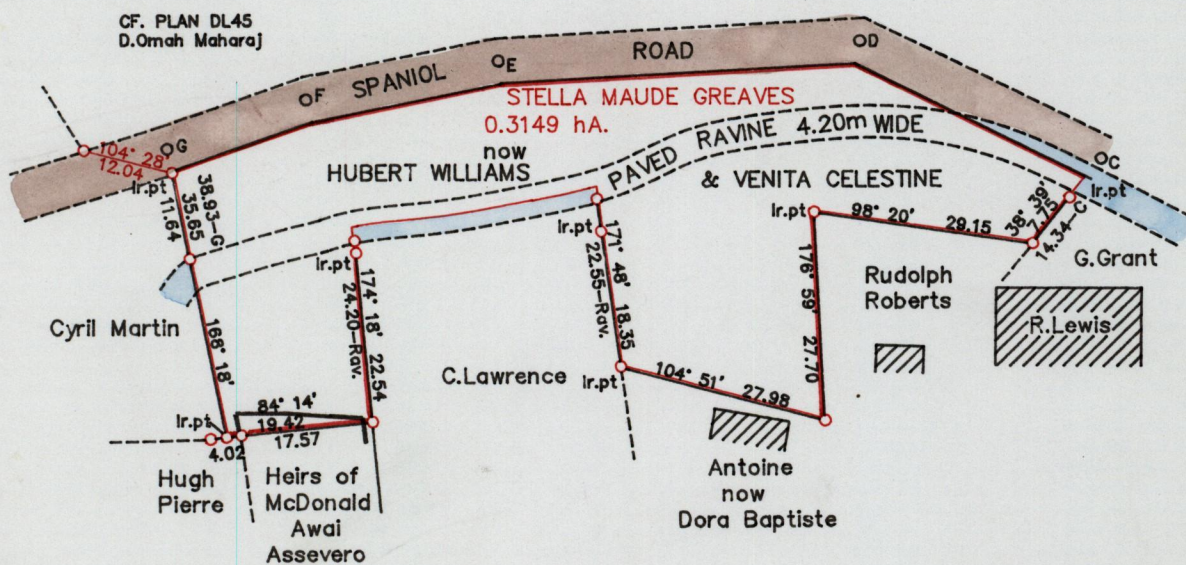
CF. PLAN DL45
D.Omah Maharaj

OF SPANIOL OE ROAD OD

STELLA MAUDE GREAVES
0.3149 hA.
now
HUBERT WILLIAMS
& VENITA CELESTINE

PAVED RAVINE 4.20m WIDE

104° 28'
12.04
OG
Ir.pt
38.93–G
35.65
11.64

OC
Ir.pt
38° 39'
7.75
14.34–C

Ir.pt
98° 20'
29.15

Ir.pt
17° 48'
22.55–Rav.
18.35

Ir.pt
174° 18'
24.20–Rav.
22.54

176° 59'
27.70

Ir.pt
104° 51'
27.98

168° 18'

Ir.pt
84° 14'
19.42
17.57
4.02

Cyril Martin
C.Lawrence
Rudolph Roberts
G.Grant
R.Lewis
Hugh Pierre
Heirs of McDonald Awai Assevero
Antoine now Dora Baptiste